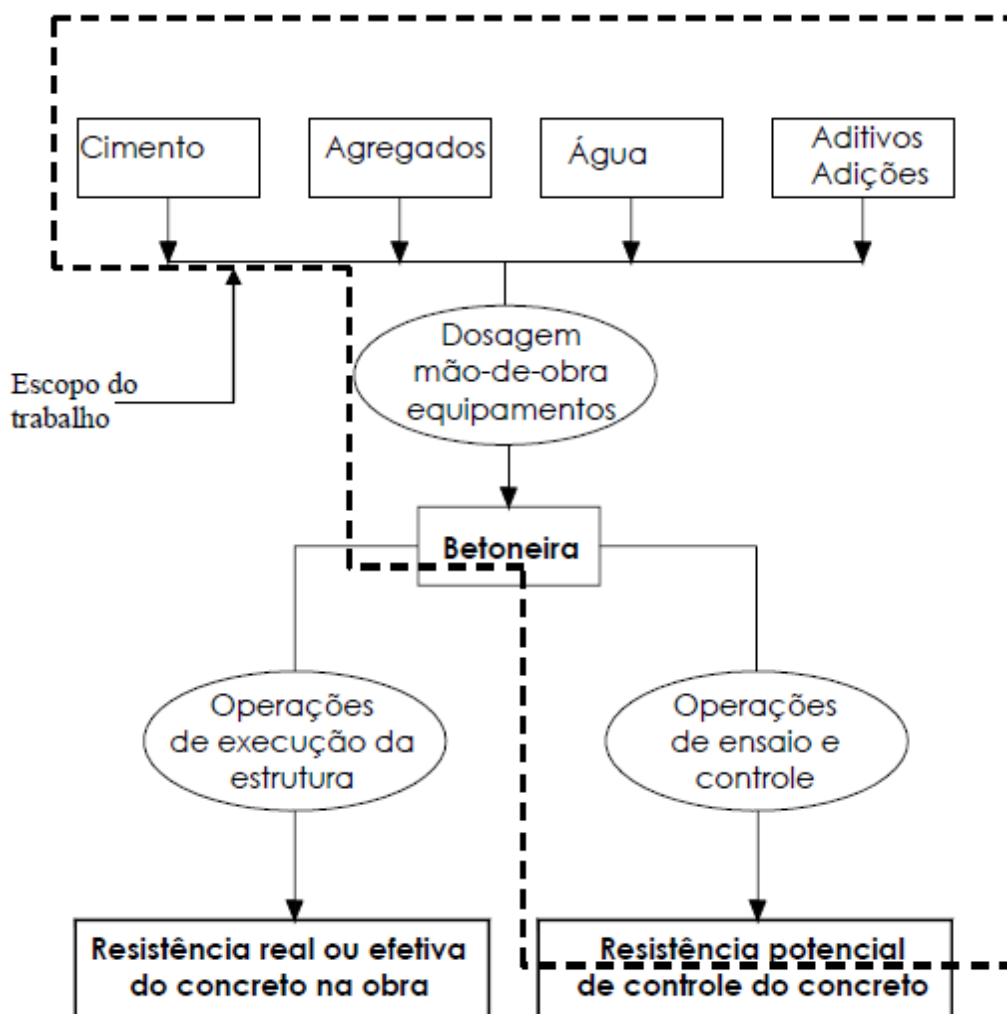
Cimento

Agregados

Água

Aditivos
Adições

Dosagem
mão-de-obra
equipamentos

Escopo do
trabalho

Betoneira

Operações
de execução da
estrutura

Operações
de ensaio e
controle

Resistência real ou efetiva
do concreto na obra

Resistência potencial
de controle do concreto